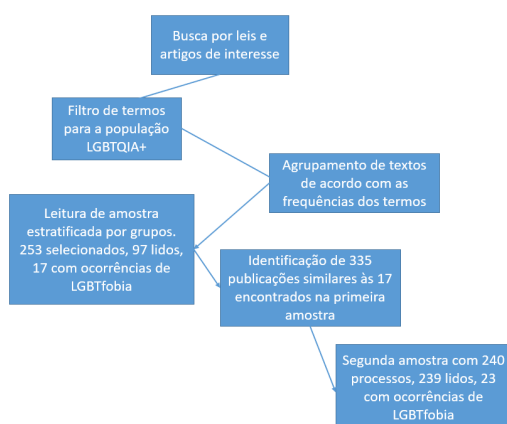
Busca por leis e artigos de interesse

Filtro de termos para a população LGBTQIA+

Agrupamento de textos de acordo com as frequências dos termos

Leitura de amostra estratificada por grupos. 253 selecionados, 97 lidos, 17 com ocorrências de LGBTfobia

Identificação de 335 publicações similares às 17 encontrados na primeira amostra

Segunda amostra com 240 processos, 239 lidos, 23 com ocorrências de LGBTfobia